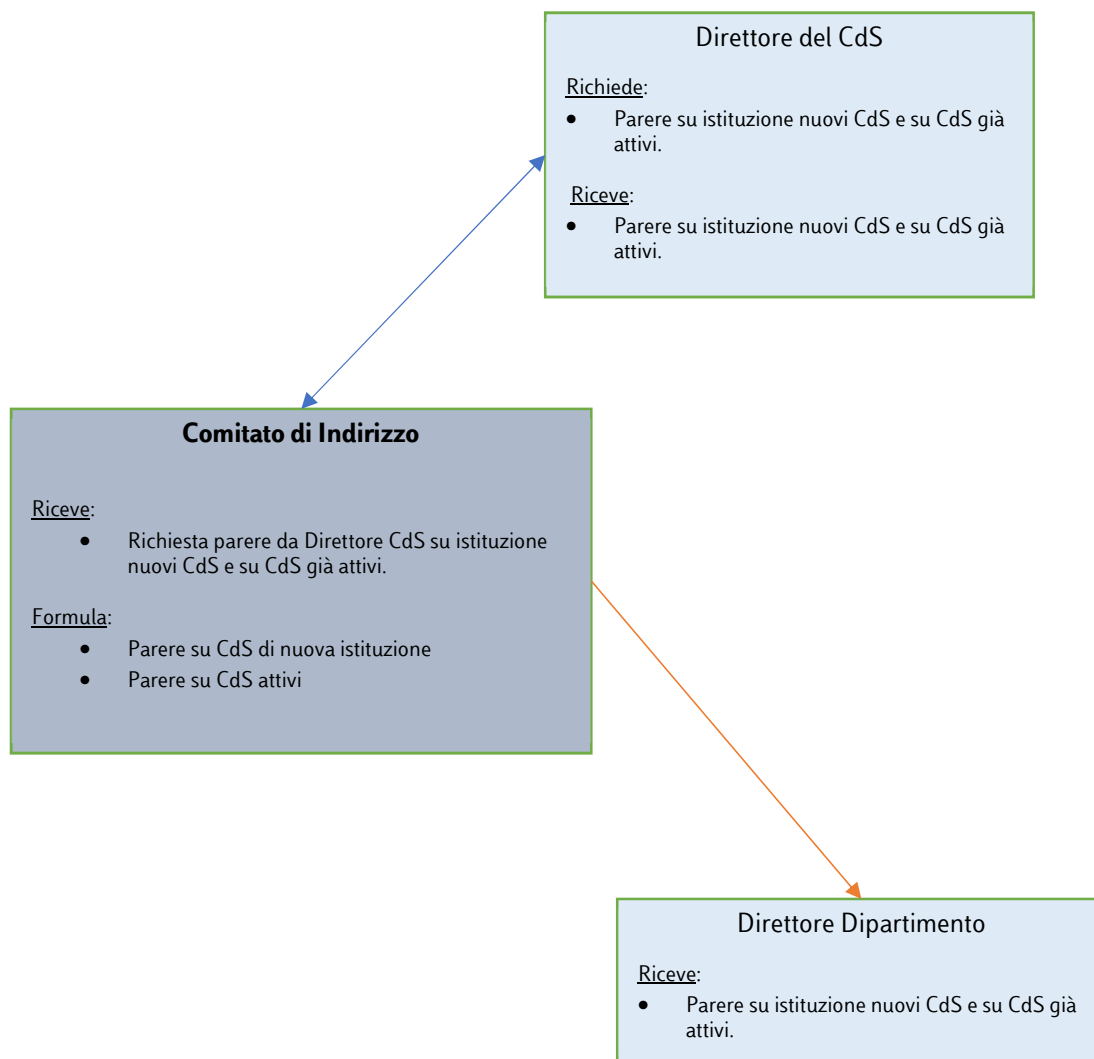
Direttore del CdS

Richiede:

- Parere su istituzione nuovi CdS e su CdS già attivi.

Riceve:

- Parere su istituzione nuovi CdS e su CdS già attivi.

**Comitato di Indirizzo**

Riceve:

- Richiesta parere da Direttore CdS su istituzione nuovi CdS e su CdS già attivi.

Formula:

- Parere su CdS di nuova istituzione
- Parere su CdS attivi

Direttore Dipartimento

Riceve:

- Parere su istituzione nuovi CdS e su CdS già attivi.